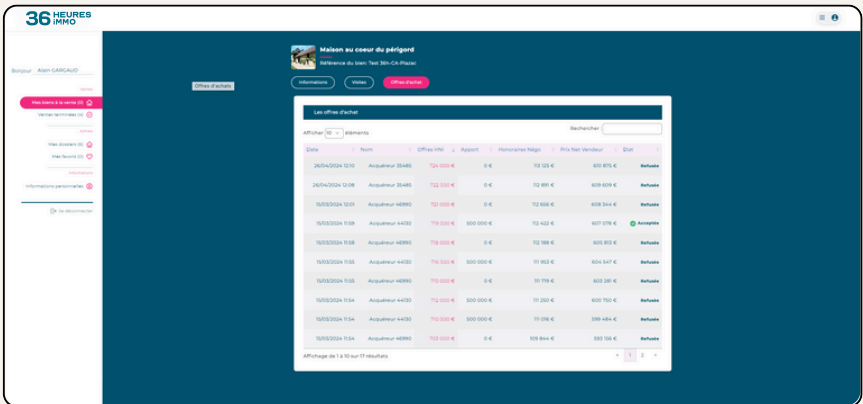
36 HEURES IMMO

Bonjour Alain GARGAUD

Ventes

Mes biens à la vente (0)

Ventes terminées (0)

Achats

Mes dossiers (0)

Mes favoris (0)

Informations

Informations personnelles

Se déconnecter

Offres d'achats

Maison au coeur du périgord

Référence du bien: Test 36h-CA-Plaza

Informations | Visites | Offres d'achat

Les offres d'achat

Afficher 10 éléments

Rechercher

| Date | Nom | Offres HNI | Apport | Honoraires Négo | Prix Net Vendeur | Etat |
|---|---|---|---|---|---|---|
| 26/04/2024 12:10 | Acquéreur 35485 | 724 000 € | 0 € | 113 125 € | 610 875 € | Refusée |
| 26/04/2024 12:08 | Acquéreur 35485 | 722 000 € | 0 € | 112 891 € | 609 609 € | Refusée |
| 15/03/2024 12:01 | Acquéreur 46990 | 721 000 € | 0 € | 112 656 € | 608 344 € | Refusée |
| 15/03/2024 11:58 | Acquéreur 44130 | 719 000 € | 500 000 € | 112 422 € | 607 078 € | Acceptée |
| 15/03/2024 11:58 | Acquéreur 46990 | 718 000 € | 0 € | 112 188 € | 605 813 € | Refusée |
| 15/03/2024 11:55 | Acquéreur 44130 | 716 000 € | 500 000 € | 111 953 € | 604 547 € | Refusée |
| 15/03/2024 11:55 | Acquéreur 46990 | 715 000 € | 0 € | 111 719 € | 603 281 € | Refusée |
| 15/03/2024 11:54 | Acquéreur 44130 | 712 000 € | 500 000 € | 111 250 € | 600 750 € | Refusée |
| 15/03/2024 11:54 | Acquéreur 44130 | 711 000 € | 500 000 € | 111 016 € | 599 484 € | Refusée |
| 15/03/2024 11:54 | Acquéreur 46990 | 710 000 € | 0 € | 109 844 € | 593 156 € | Refusée |

Affichage de 1 à 10 sur 17 résultats

‹ 1 2 ›